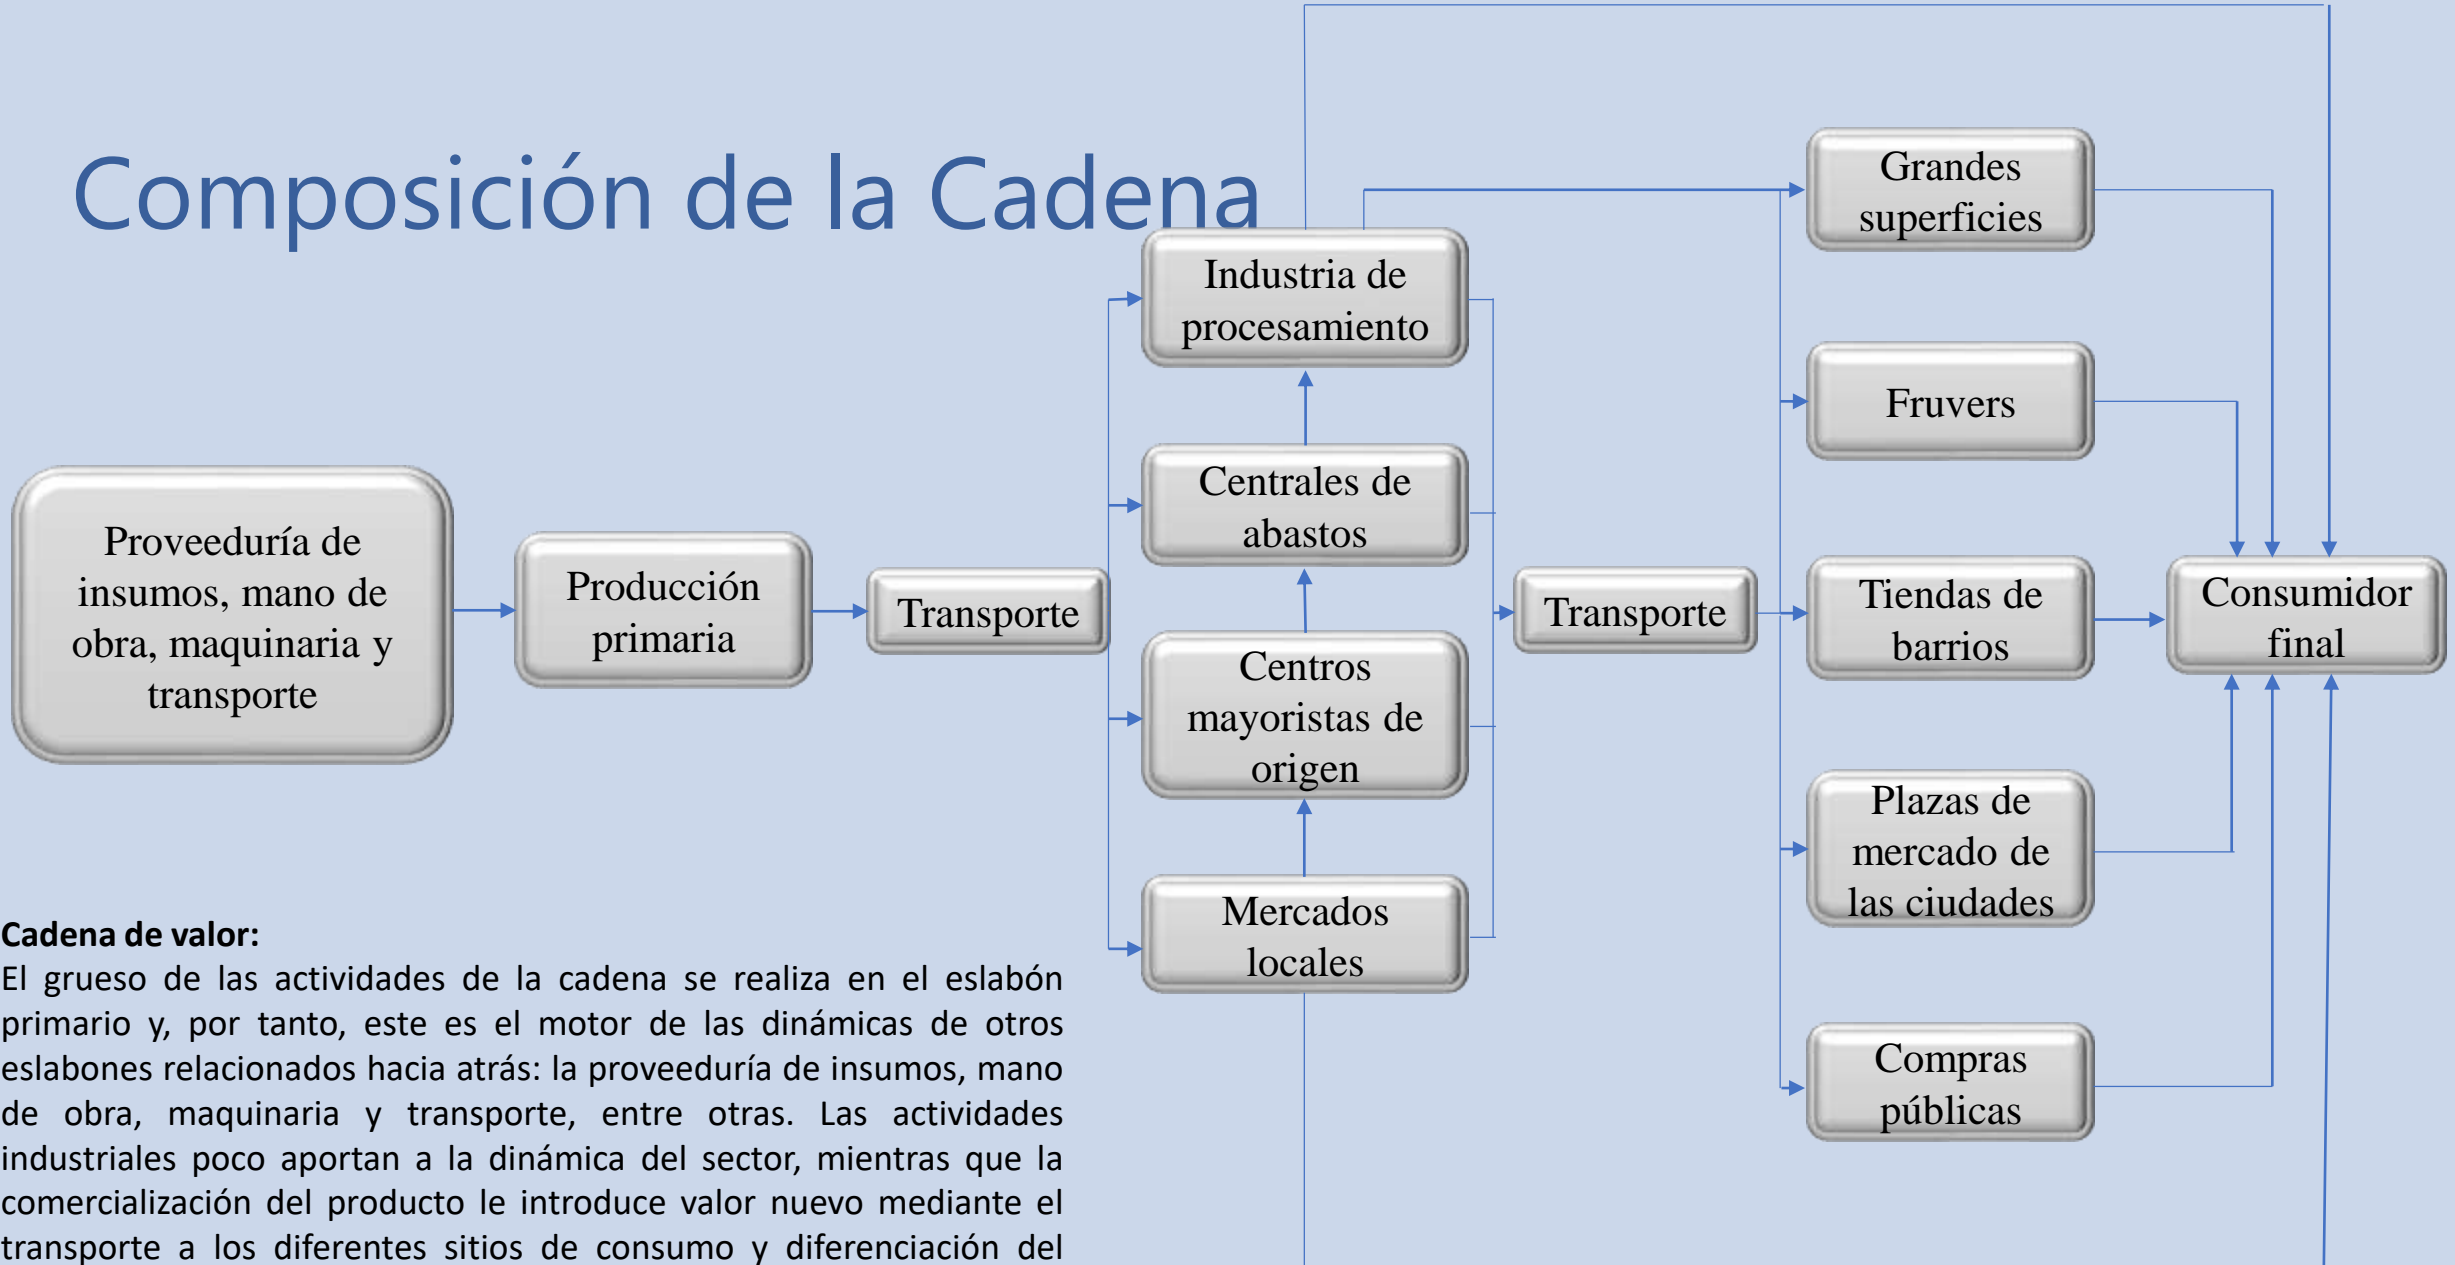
Composición de la Cadena

Proveeduría de insumos, mano de obra, maquinaria y transporte

Producción primaria

Transporte

Industria de procesamiento

Centrales de abastos

Centros mayoristas de origen

Mercados locales

Transporte

Grandes superficies

Fruvers

Tiendas de barrios

Plazas de mercado de las ciudades

Compras públicas

Consumidor final

**Cadena de valor:**
El grueso de las actividades de la cadena se realiza en el eslabón primario y, por tanto, este es el motor de las dinámicas de otros eslabones relacionados hacia atrás: la proveeduría de insumos, mano de obra, maquinaria y transporte, entre otras. Las actividades industriales poco aportan a la dinámica del sector, mientras que la comercialización del producto le introduce valor nuevo mediante el transporte a los diferentes sitios de consumo y diferenciación del